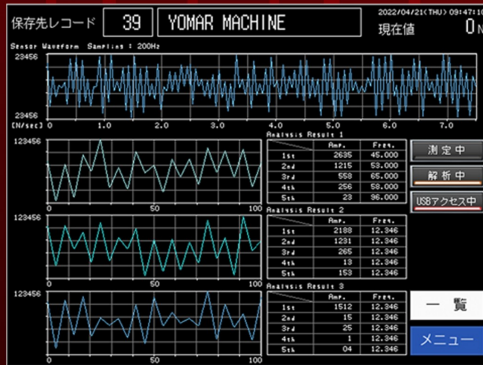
保存先レコード 39 YOMAR MACHINE

2022/04/21(THU) 09:47:1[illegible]

現在値 0N

Sensor Waveform Sampling : 200Hz

23456

-23456

[N/sec]

0 1.0 2.0 3.0 4.0 5.0 6.0 7.0

123456

0 50 100

123456

0 50 100

123456

0 50 100

Analysis Result 1

| | Amp. | Freq. |
|---|---|---|
| 1st | 2635 | 45.000 |
| 2nd | 1215 | 53.000 |
| 3rd | 559 | 65.000 |
| 4th | 256 | 58.000 |
| 5th | 23 | 96.000 |

Analysis Result 2

| | Amp. | Freq. |
|---|---|---|
| 1st | 2188 | 12.346 |
| 2nd | 1291 | 12.346 |
| 3rd | 265 | 12.346 |
| 4th | 13 | 12.346 |
| 5th | 153 | 12.346 |

Analysis Result 3

| | Amp. | Freq. |
|---|---|---|
| 1st | 1512 | 12.346 |
| 2nd | 15 | 12.346 |
| 3rd | 25 | 12.346 |
| 4th | 1 | 12.346 |
| 5th | 04 | 12.346 |

測定中

解析中

USBアクセス中

一覧

メニュー